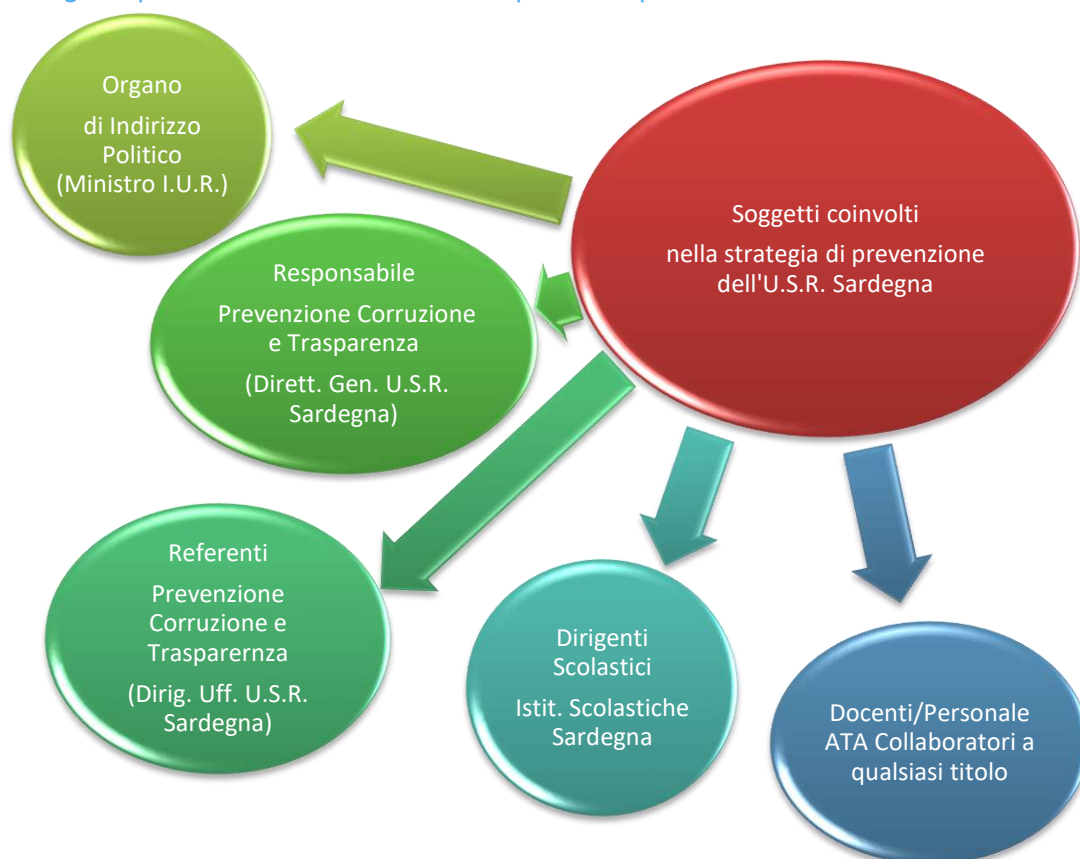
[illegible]

Soggetti coinvolti

nella strategia di prevenzione dell'U.S.R. Sardegna

Organo

di Indirizzo Politico (Ministro I.U.R.)

Responsabile

Prevenzione Corruzione e Trasparenza

(Dirett. Gen. U.S.R. Sardegna)

Referenti

Prevenzione Corruzione e Trasparernza

(Dirig. Uff. U.S.R. Sardegna)

Dirigenti Scolastici

Istit. Scolastiche Sardegna

Docenti/Personale ATA Collaboratori a qualsiasi titolo